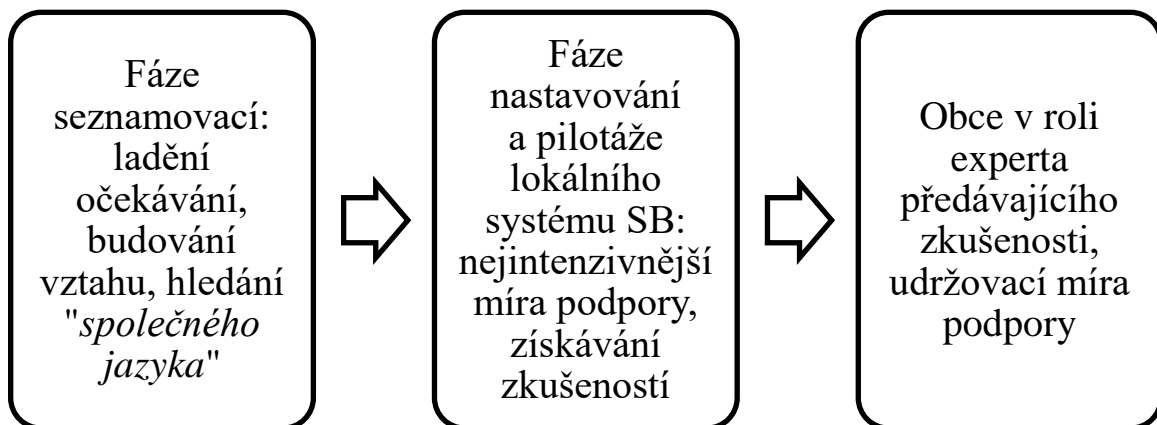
Fáze seznamovací: ladění očekávání, budování vztahu, hledání "společného jazyka"

Fáze nastavování a pilotáže lokálního systému SB: nejintenzivnější míra podpory, získávání zkušeností

Obce v roli experta předávajícího zkušenosti, udržovací míra podpory